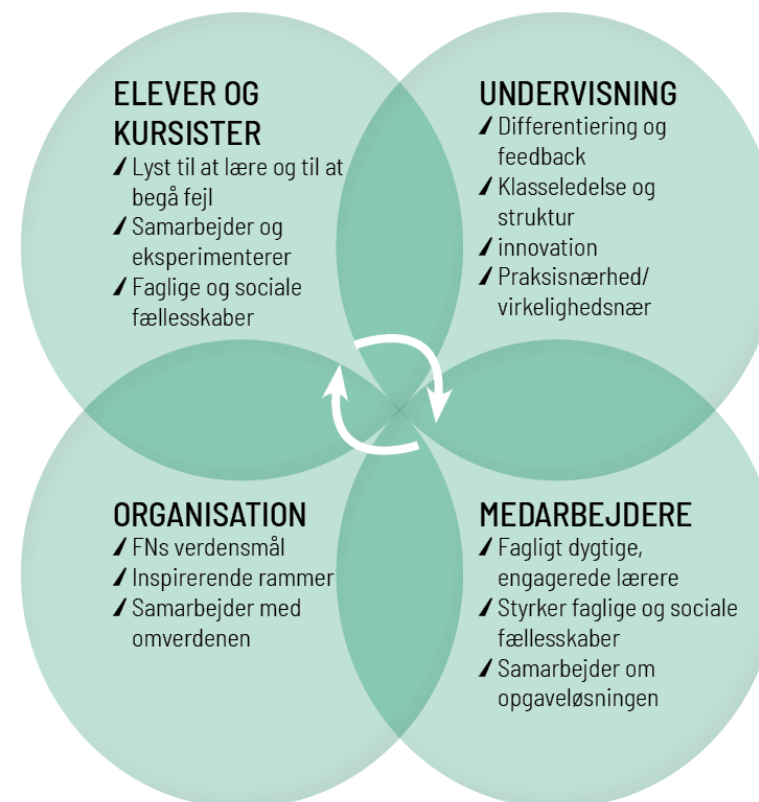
ELEVER OG KURSISTER
/ Lyst til at lære og til at begå fejl
/ Samarbejder og eksperimenterer
/ Faglige og sociale fællesskaber

UNDERVISNING
/ Differentiering og feedback
/ Klasseledelse og struktur
/ innovation
/ Praksisnærhed/ virkelighedsnær

ORGANISATION
/ FNs verdensmål
/ Inspirerende rammer
/ Samarbejder med omverdenen

MEDARBEJDERE
/ Fagligt dygtige, engagerede lærere
/ Styrker faglige og sociale fællesskaber
/ Samarbejder om opgaveløsningen